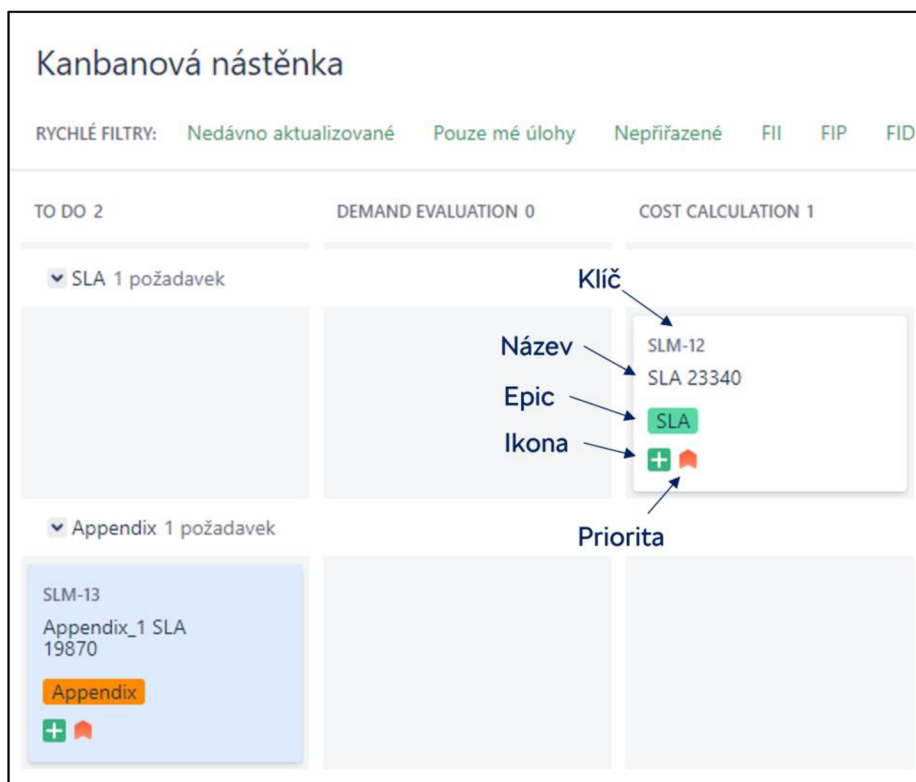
Kanbanová nástěnka

RYCHLÉ FILTRY: Nedávno aktualizované Pouze mé úlohy Nepřiřazené FII FIP FID

TO DO 2

DEMAND EVALUATION 0

COST CALCULATION 1

SLA 1 požadavek

Klíč

Název

Epic

Ikona

SLM-12

SLA 23340

SLA

Priorita

Appendix 1 požadavek

SLM-13

Appendix_1 SLA 19870

Appendix